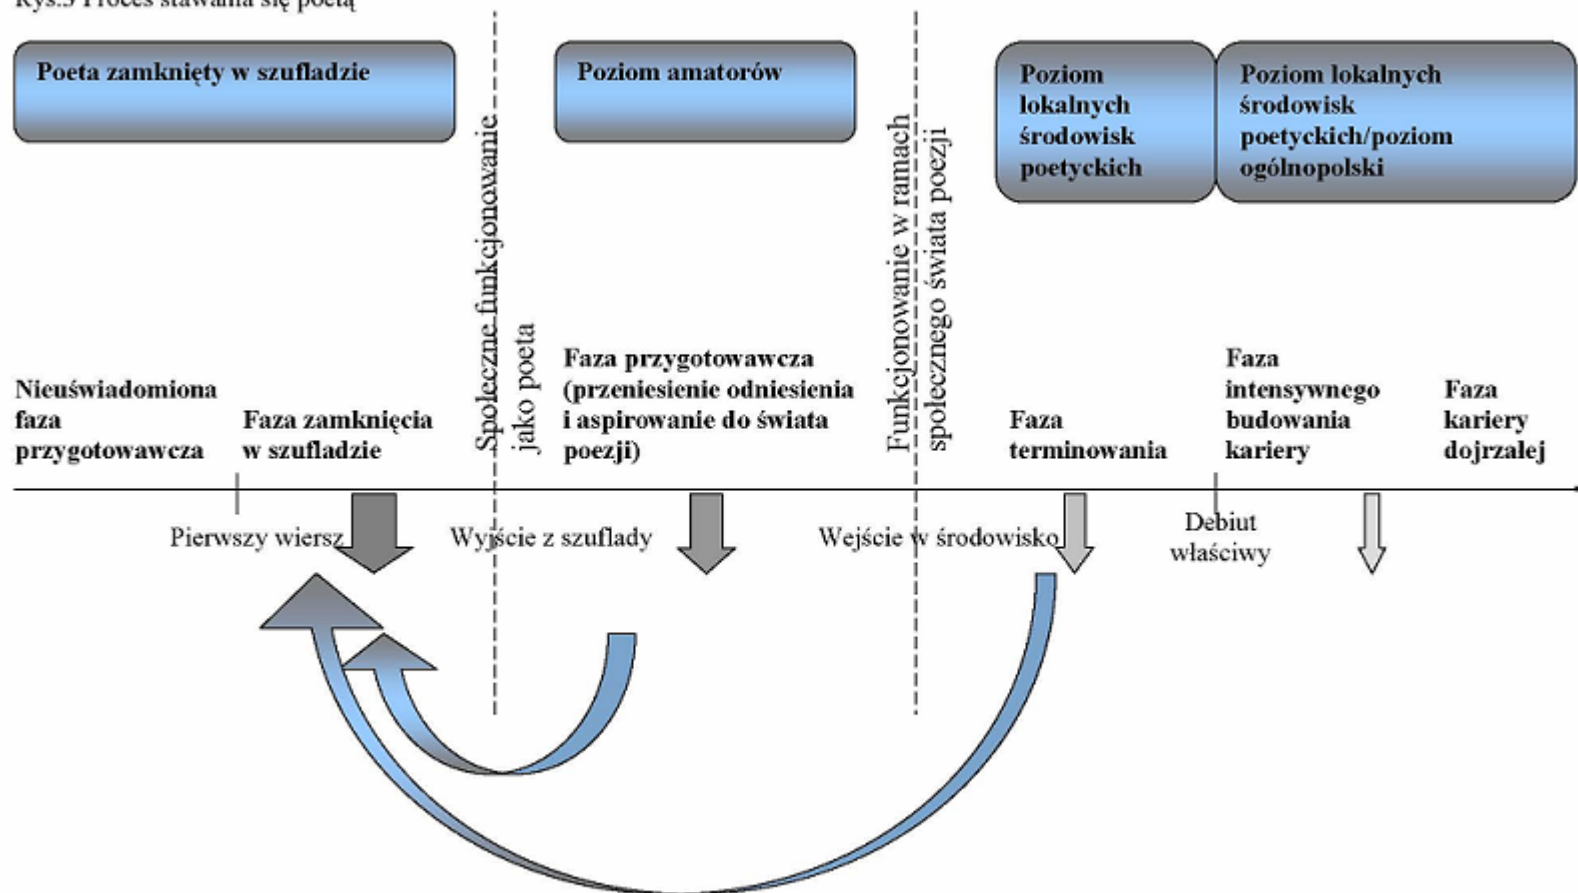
Rys.3 Proces stawania się poetą

Poeta zamknięty w szufladzie

Poziom amatorów

Poziom lokalnych środowisk poetyckich

Poziom lokalnych środowisk poetyckich/poziom ogólnopolski

Społeczne funkcjonowanie jako poeta

Funkcjonowanie w ramach społecznego świata poezji

Nieuświadomiona faza przygotowawcza

Faza zamknięcia w szufladzie

Faza przygotowawcza (przeniesienie odniesienia i aspirowanie do świata poezji)

Faza terminowania

Faza intensywnego budowania kariery

Faza kariery dojrzałej

Pierwszy wiersz

Wyjście z szuflady

Wejście w środowisko

Debiut właściwy